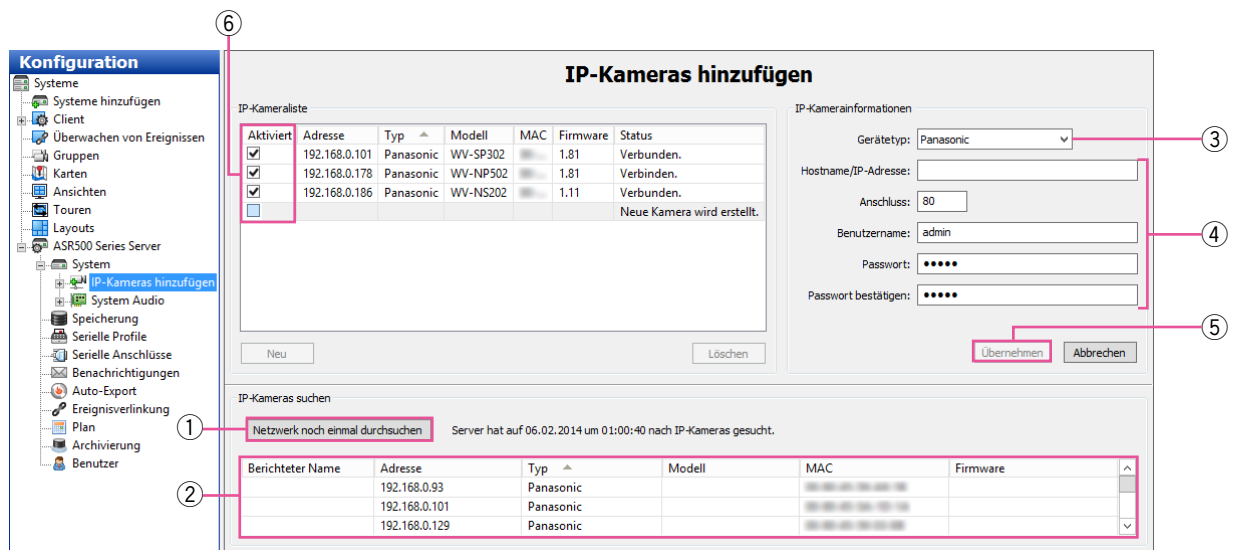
Konfiguration

Systeme
Systeme hinzufügen
Client
Überwachen von Ereignissen
Gruppen
Karten
Ansichten
Touren
Layouts
ASR500 Series Server
System
IP-Kameras hinzufügen
System Audio
Speicherung
Serielle Profile
Serielle Anschlüsse
Benachrichtigungen
Auto-Export
Ereignisverlinkung
Plan
Archivierung
Benutzer

⑥

IP-Kameras hinzufügen

IP-Kameraliste

| Aktiviert | Adresse | Typ | Modell | MAC | Firmware | Status |
|---|---|---|---|---|---|---|
| ✓ | 192.168.0.101 | Panasonic | WV-SP302 | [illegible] | 1.81 | Verbunden. |
| ✓ | 192.168.0.178 | Panasonic | WV-NP502 | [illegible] | 1.81 | Verbinden. |
| ✓ | 192.168.0.186 | Panasonic | WV-NS202 | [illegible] | 1.11 | Verbunden. |
| | | | | | | Neue Kamera wird erstellt. |

Neu
Löschen

IP-Kamerainformationen

Gerätetyp: Panasonic
Hostname/IP-Adresse:
Anschluss: 80
Benutzername: admin
Passwort: •••••
Passwort bestätigen: •••••

Übernehmen
Abbrechen

③
④
⑤

IP-Kameras suchen

①
Netzwerk noch einmal durchsuchen
Server hat auf 06.02.2014 um 01:00:40 nach IP-Kameras gesucht.

②

| Berichteter Name | Adresse | Typ | Modell | MAC | Firmware |
|---|---|---|---|---|---|
| | 192.168.0.93 | Panasonic | | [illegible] | |
| | 192.168.0.101 | Panasonic | | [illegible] | |
| | 192.168.0.129 | Panasonic | | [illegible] | |